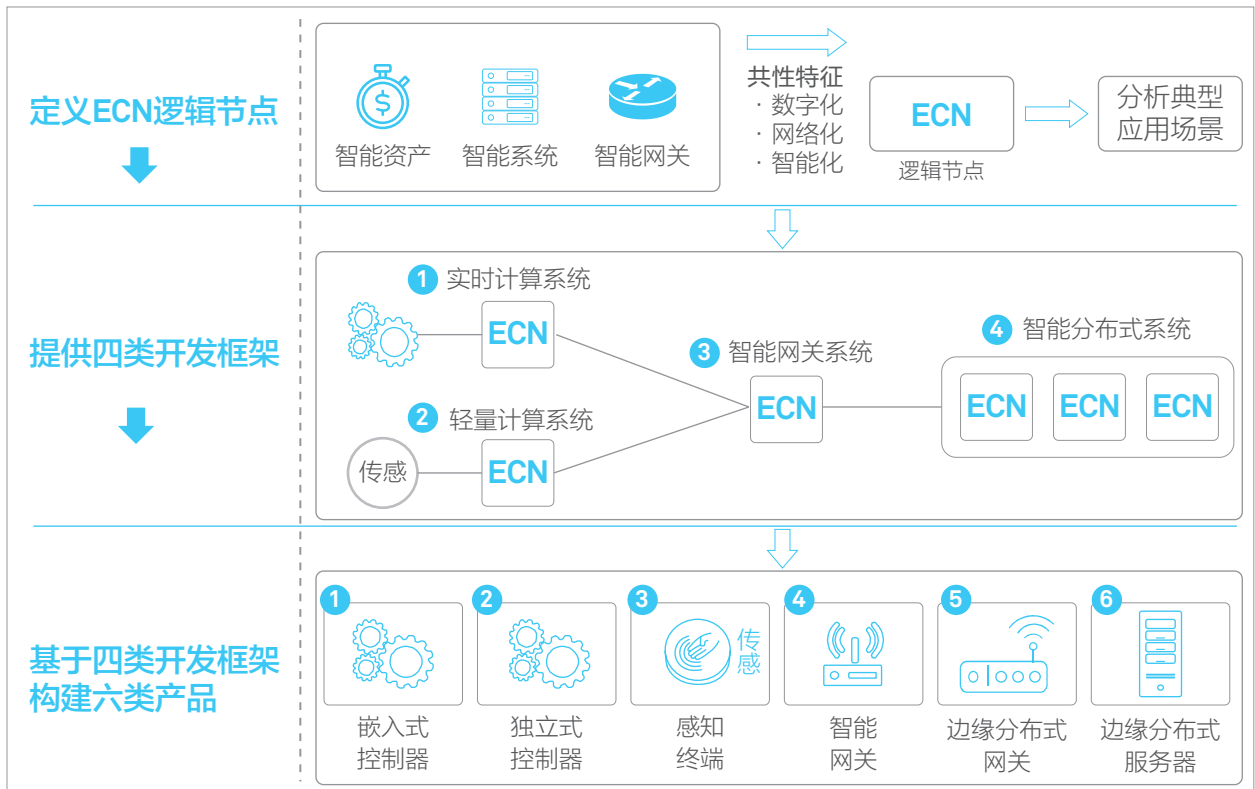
定义ECN逻辑节点

智能资产　智能系统　智能网关

共性特征
· 数字化
· 网络化
· 智能化

ECN
逻辑节点

分析典型
应用场景

提供四类开发框架

1 实时计算系统
ECN

2 轻量计算系统
传感
ECN

3 智能网关系统
ECN

4 智能分布式系统
ECN ECN ECN

基于四类开发框架
构建六类产品

1
嵌入式
控制器

2
独立式
控制器

3
传感
感知
终端

4
智能
网关

5
边缘分布式
网关

6
边缘分布式
服务器